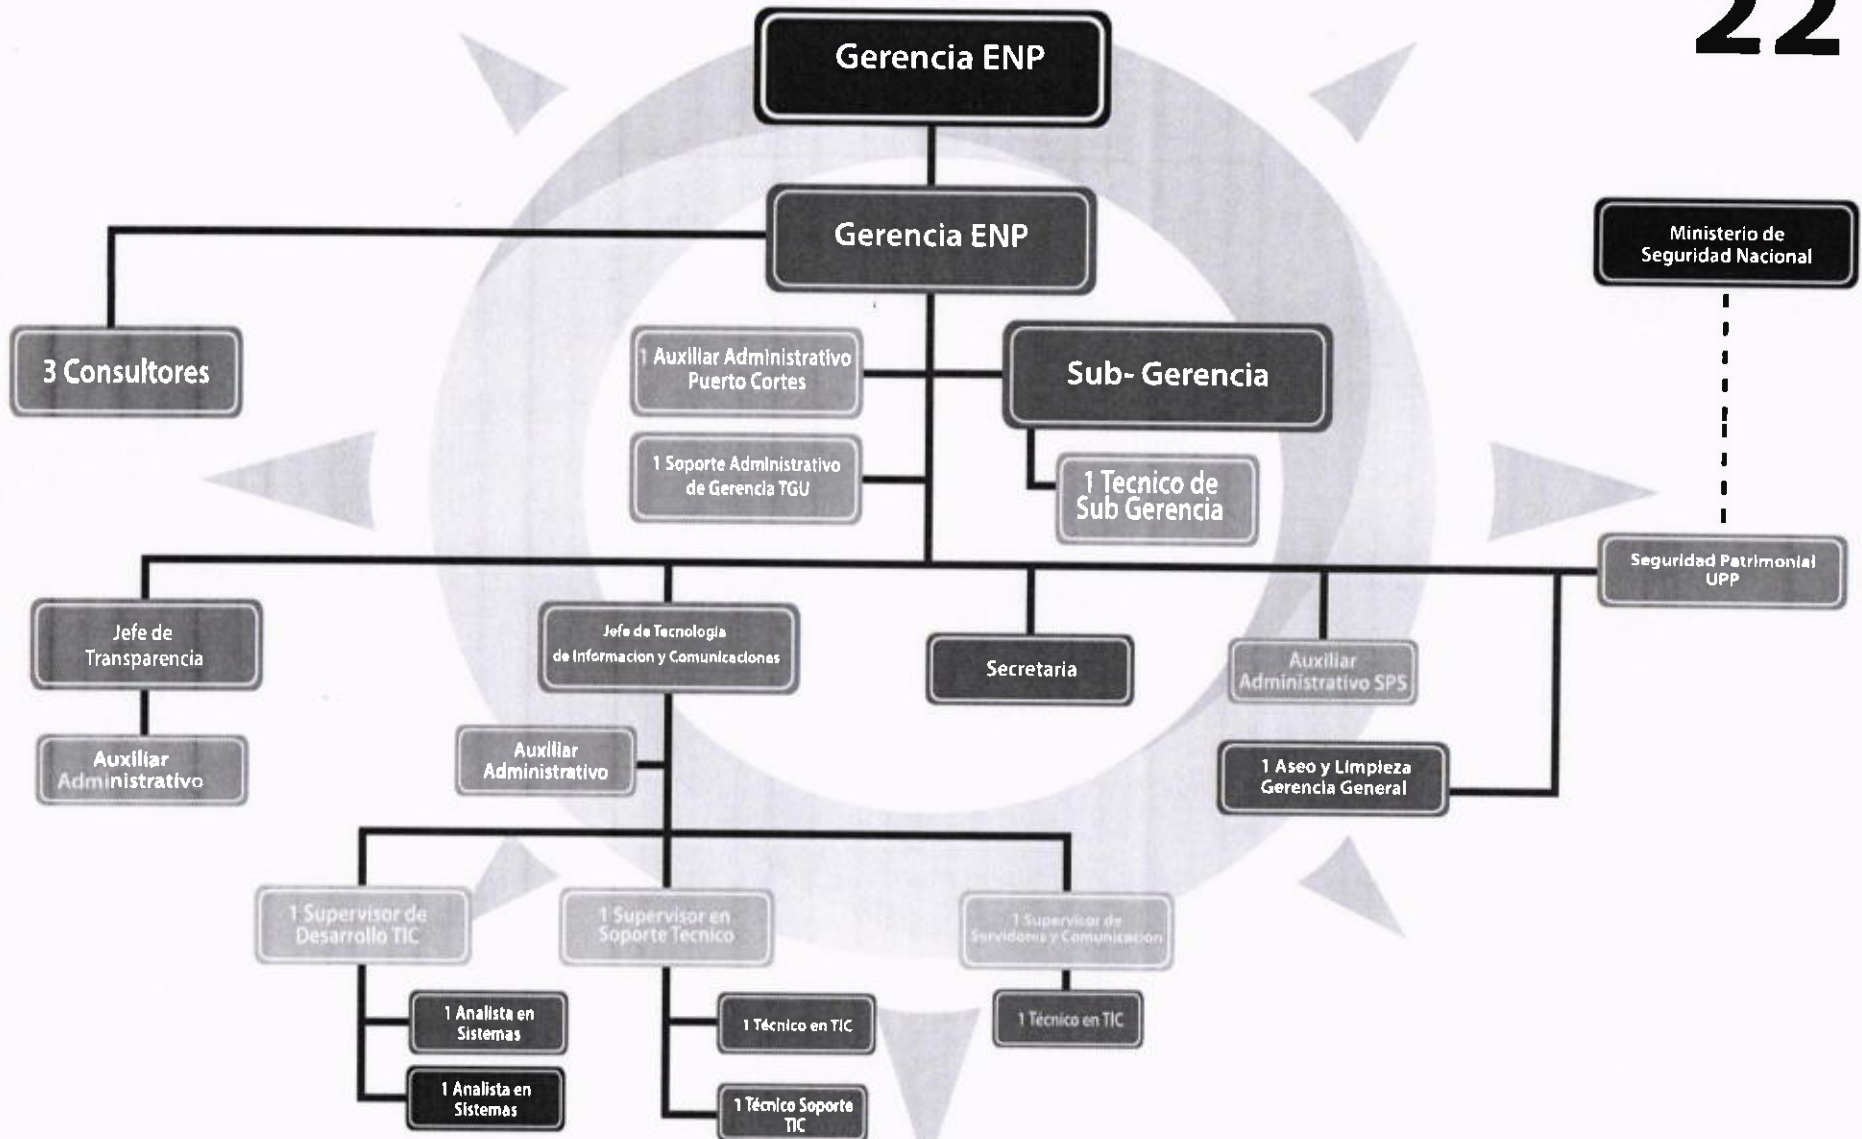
22

Gerencia ENP

Gerencia ENP

Ministerio de Seguridad Nacional

3 Consultores

1 Auxiliar Administrativo Puerto Cortes

Sub- Gerencia

1 Soporte Administrativo de Gerencia TGU

1 Tecnico de Sub Gerencia

Seguridad Patrimonial UPP

Jefe de Transparencia

Jefe de Tecnologia de Informacion y Comunicaciones

Secretaria

Auxiliar Administrativo SPS

Auxiliar Administrativo

Auxiliar Administrativo

1 Aseo y Limpieza Gerencia General

1 Supervisor de Desarrollo TIC

1 Supervisor en Soporte Tecnico

1 Supervisor de Servidores y Comunicacion

1 Analista en Sistemas

1 Técnico en TIC

1 Técnico en TIC

1 Analista en Sistemas

1 Técnico Soporte TIC